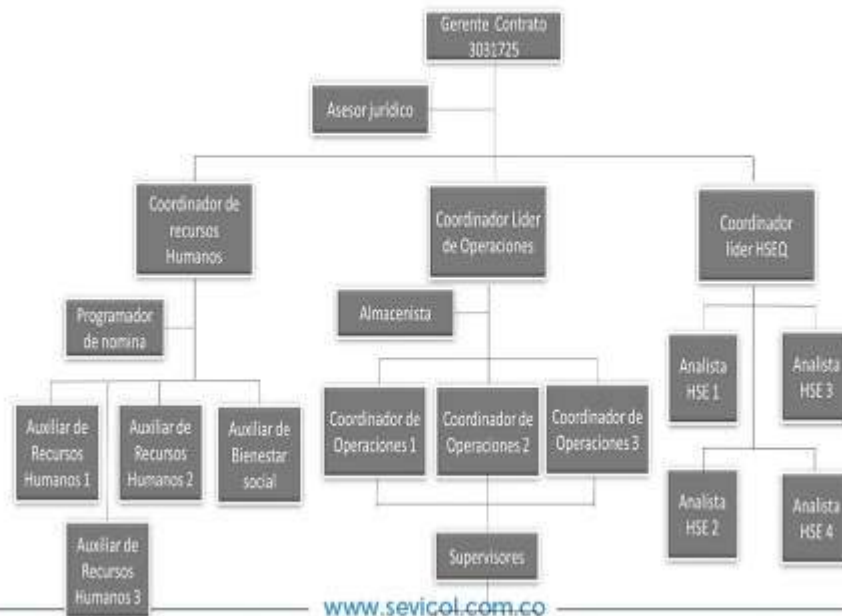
Gerente Contrato 3031725

Asesor jurídico

Coordinador de recursos Humanos

Coordinador Líder de Operaciones

Coordinador líder HSEQ

Programador de nomina

Almacenista

Analista HSE 1

Analista HSE 3

Auxiliar de Recursos Humanos 1

Auxiliar de Recursos Humanos 2

Auxiliar de Bienestar social

Coordinador de Operaciones 1

Coordinador de Operaciones 2

Coordinador de Operaciones 3

Analista HSE 2

Analista HSE 4

Auxiliar de Recursos Humanos 3

Supervisores

www.sevicol.com.co